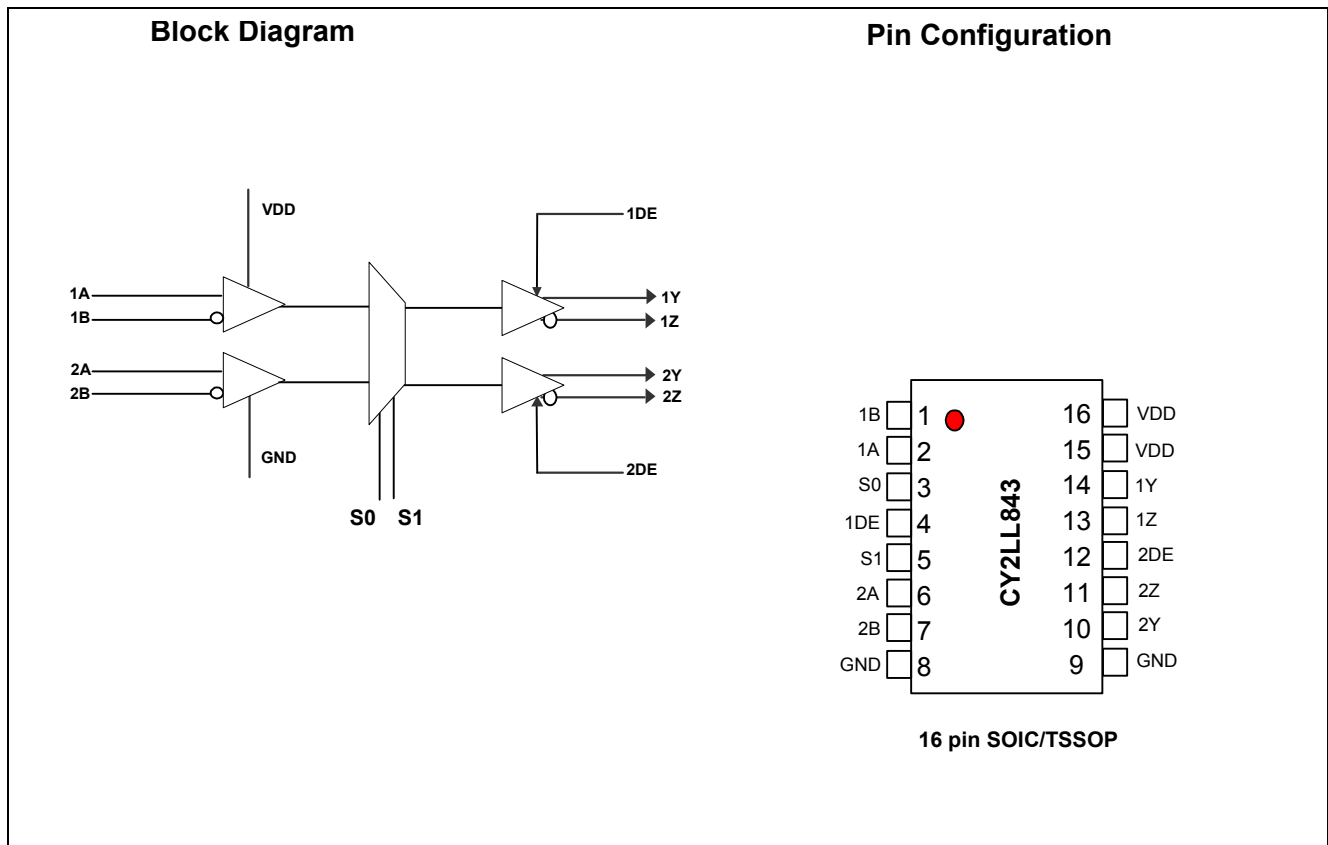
Block Diagram

VDD
1DE
1A
1B
1Y
1Z
2A
2B
2Y
2Z
GND
2DE
S0 S1

Pin Configuration

| | | | |
|---|---|---|---|
| 1B | 1 | 16 | VDD |
| 1A | 2 | 15 | VDD |
| S0 | 3 | 14 | 1Y |
| 1DE | 4 | 13 | 1Z |
| S1 | 5 | 12 | 2DE |
| 2A | 6 | 11 | 2Z |
| 2B | 7 | 10 | 2Y |
| GND | 8 | 9 | GND |

CY2LL843

16 pin SOIC/TSSOP